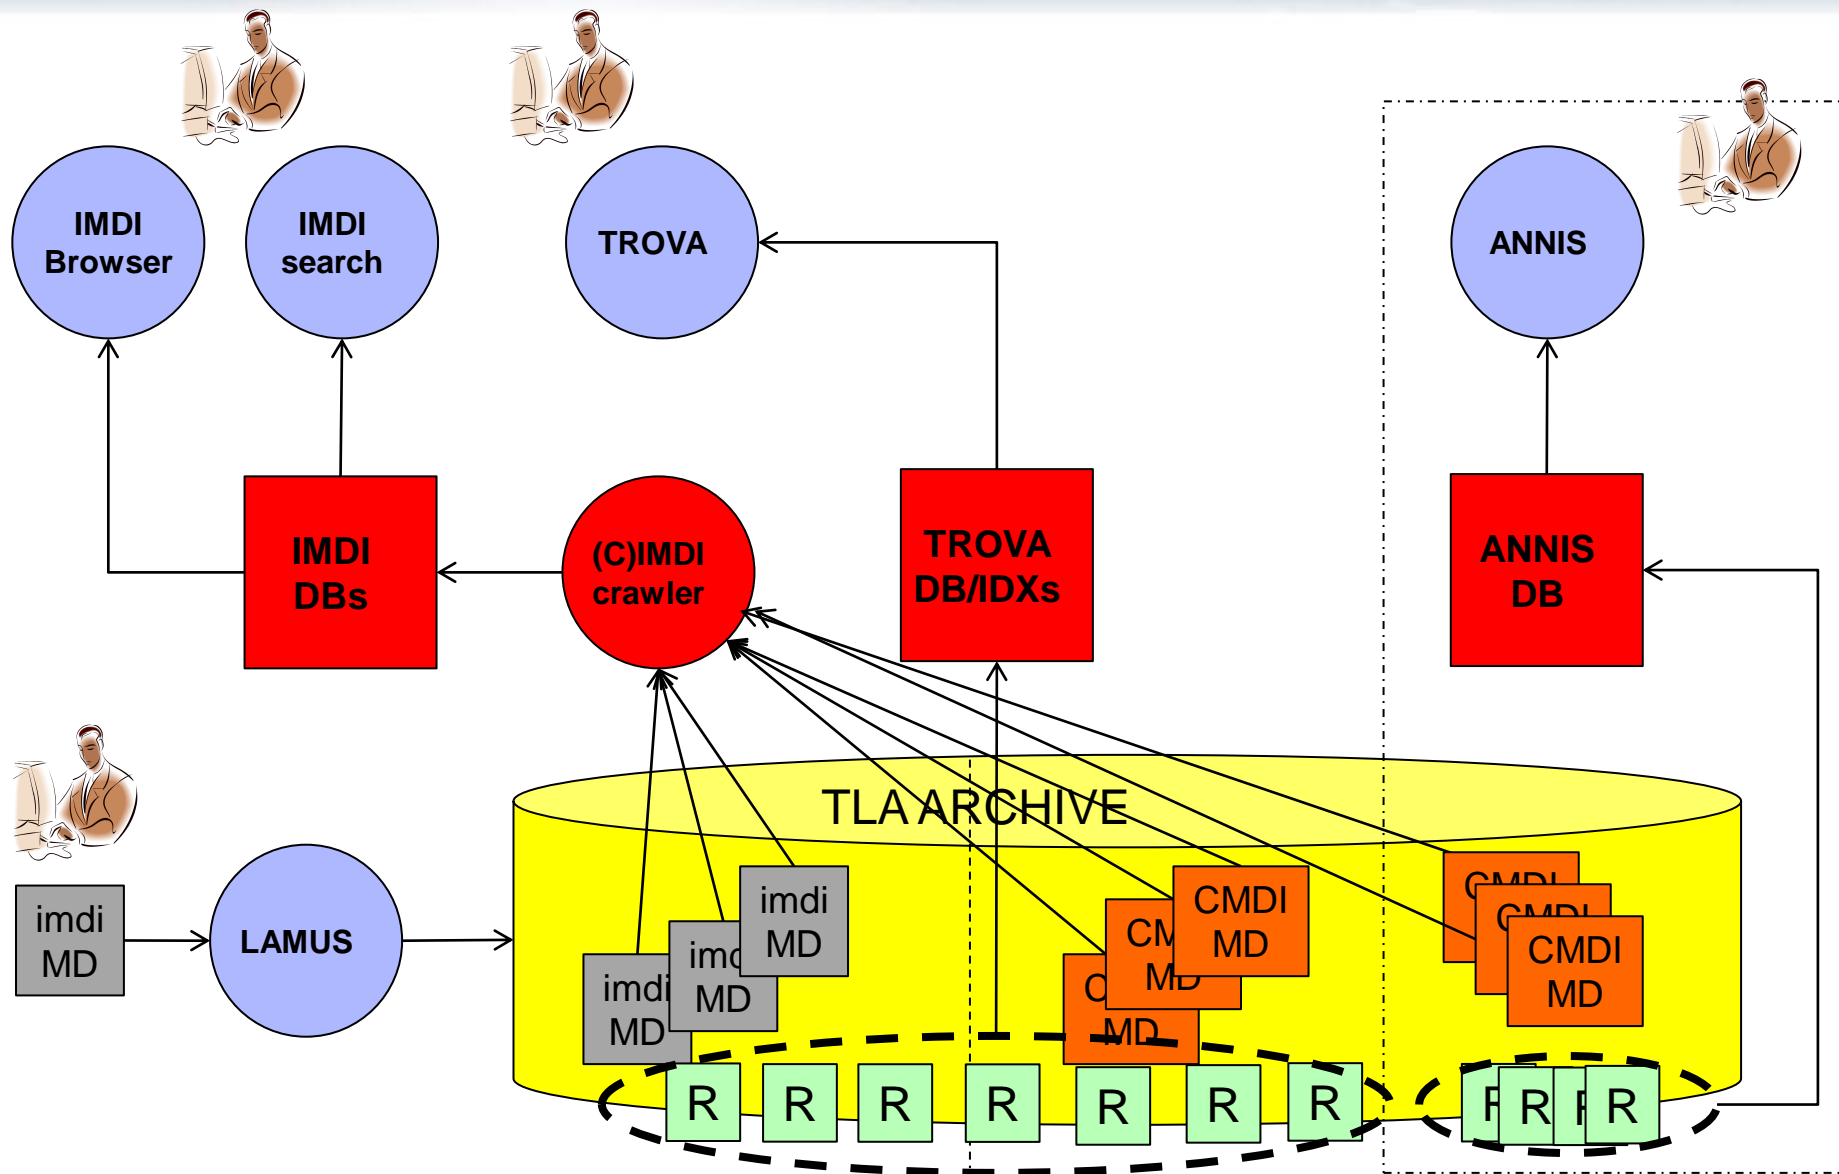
IMDI Browser

IMDI search

TROVA

ANNIS

IMDI DBs

(C)IMDI crawler

TROVA DB/IDXs

ANNIS DB

TLA ARCHIVE

imdi MD

LAMUS

imdi MD

imdi MD

imdi MD

CMDI MD

CMDI MD

CMDI MD

CMDI

CMDI

CMDI MD

R R R R R R R

R R R R